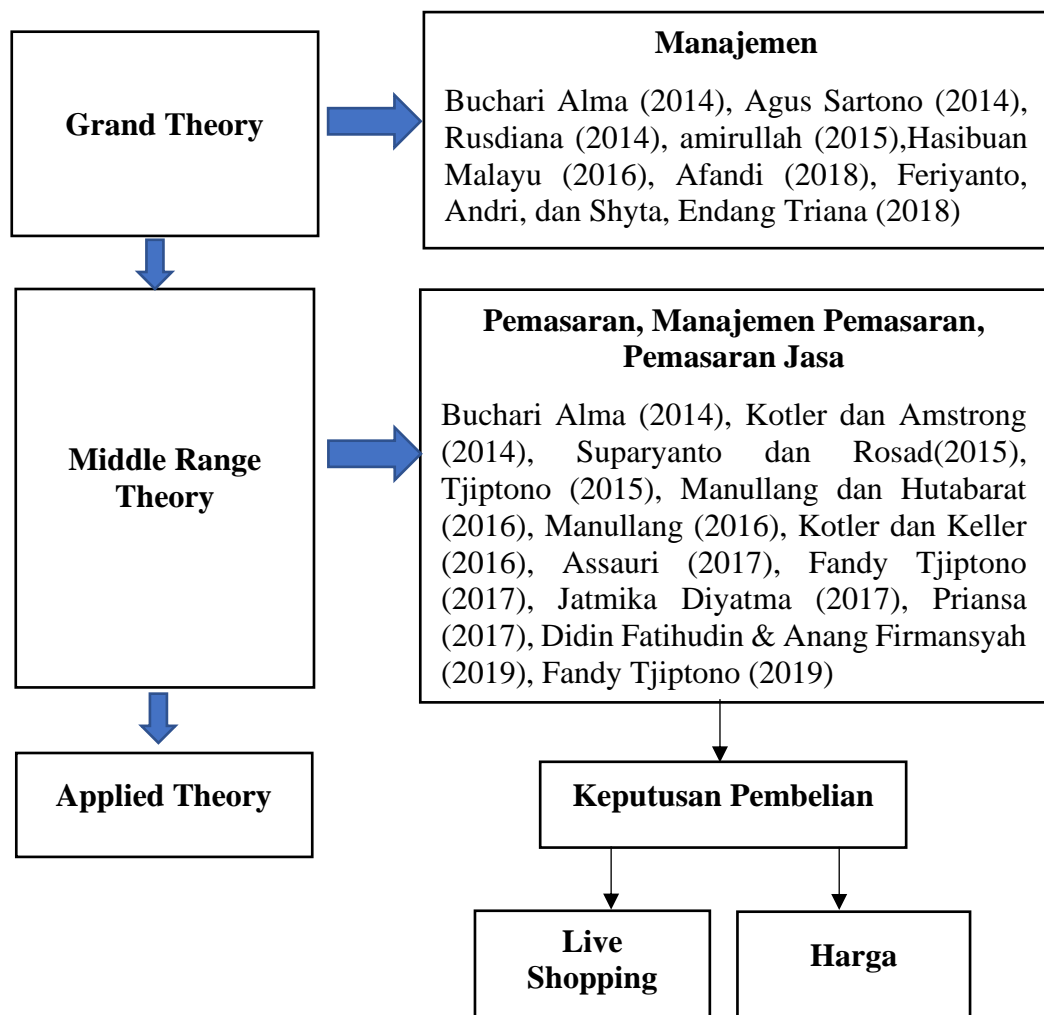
Grand Theory

Manajemen

Buchari Alma (2014), Agus Sartono (2014), Rusdiana (2014), amirullah (2015),Hasibuan Malayu (2016), Afandi (2018), Feriyanto, Andri, dan Shyta, Endang Triana (2018)

Middle Range Theory

Pemasaran, Manajemen Pemasaran, Pemasaran Jasa

Buchari Alma (2014), Kotler dan Amstrong (2014), Suparyanto dan Rosad(2015), Tjiptono (2015), Manullang dan Hutabarat (2016), Manullang (2016), Kotler dan Keller (2016), Assauri (2017), Fandy Tjiptono (2017), Jatmika Diyatma (2017), Priansa (2017), Didin Fatihudin & Anang Firmansyah (2019), Fandy Tjiptono (2019)

Applied Theory

Keputusan Pembelian

Live Shopping

Harga